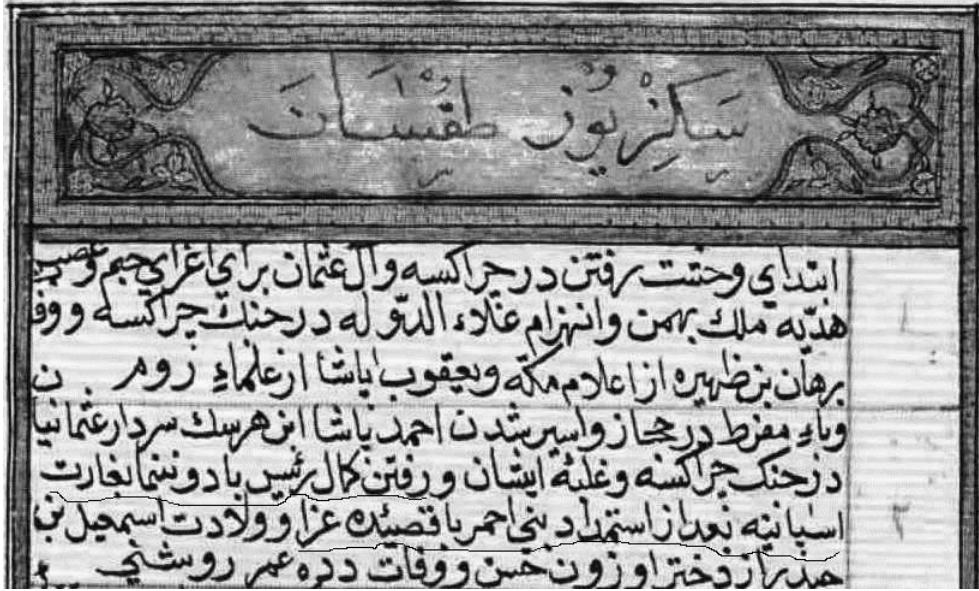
سکزنوز طقسان

ابتدای وحشت رفتن در جراکسه وال عثمان برای اغرای جم و عصب
هدیه ملك بهمن وانهزام علاء الدوله در جنك جراکسه و وف
برهان بن ظهیره از اعلام مکه ویعقوب پاشا از علماء روم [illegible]
وباء مفرط در حجاز واسیر شدن احمد پاشا ابن هرسك سردار عثمانیا
در جنك جراکسه وغلبه ایشان و رفتن کمال رئیس با دونما بغارت
اسپانیه بعد از استمداد بنی احمر با قصیده غرا وولادت اسمعیل بن
حیدر از دختر اوزون حسن ووفات دده عمر روشنی